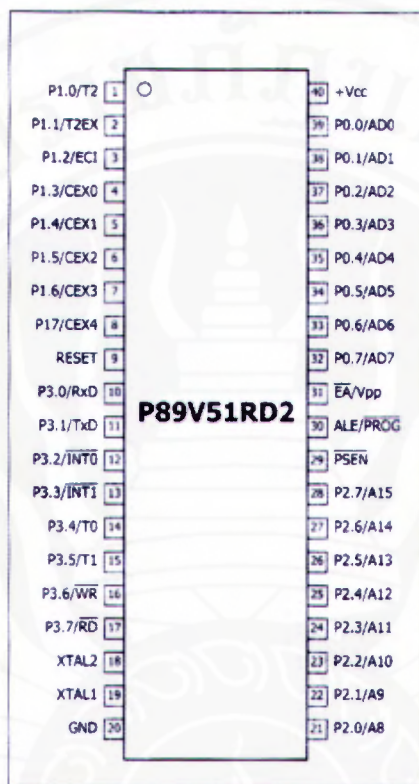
P1.0/T2 1
P1.1/T2EX 2
P1.2/ECI 3
P1.3/CEX0 4
P1.4/CEX1 5
P1.5/CEX2 6
P1.6/CEX3 7
P17/CEX4 8
RESET 9
P3.0/RxD 10
P3.1/TxD 11
P3.2/$\overline{INT0}$ 12
P3.3/$\overline{INT1}$ 13
P3.4/T0 14
P3.5/T1 15
P3.6/$\overline{WR}$ 16
P3.7/$\overline{RD}$ 17
XTAL2 18
XTAL1 19
GND 20

P89V51RD2

40 +Vcc
39 P0.0/AD0
38 P0.1/AD1
37 P0.2/AD2
36 P0.3/AD3
35 P0.4/AD4
34 P0.5/AD5
33 P0.6/AD6
32 P0.7/AD7
31 $\overline{EA}$/Vpp
30 ALE/$\overline{PROG}$
29 $\overline{PSEN}$
28 P2.7/A15
27 P2.6/A14
26 P2.5/A13
25 P2.4/A12
24 P2.3/A11
23 P2.2/A10
22 P2.1/A9
21 P2.0/A8